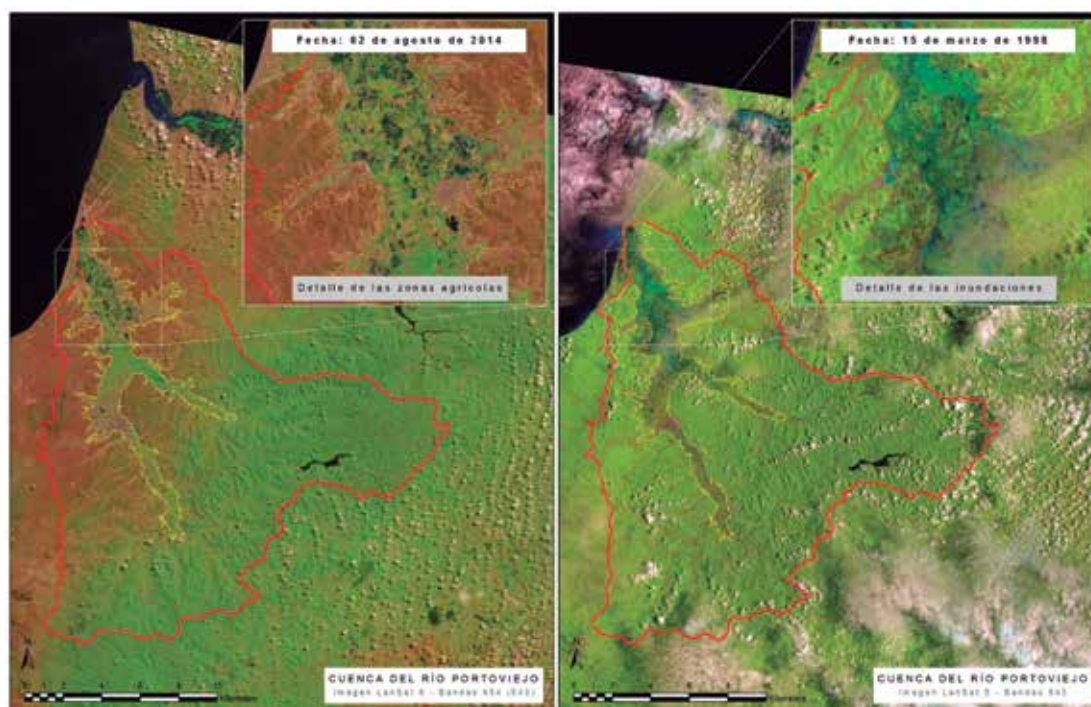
Fecha: 02 de agosto de 2014

Detalle de las zonas agrícolas

CUENCA DEL RÍO PORTOVIEJO
Imagen LanSat 8 - Bandas 654 (543)

Fecha: 15 de marzo de 1998

Detalle de las inundaciones

CUENCA DEL RÍO PORTOVIEJO
Imagen LanSat 5 - Bandas 543